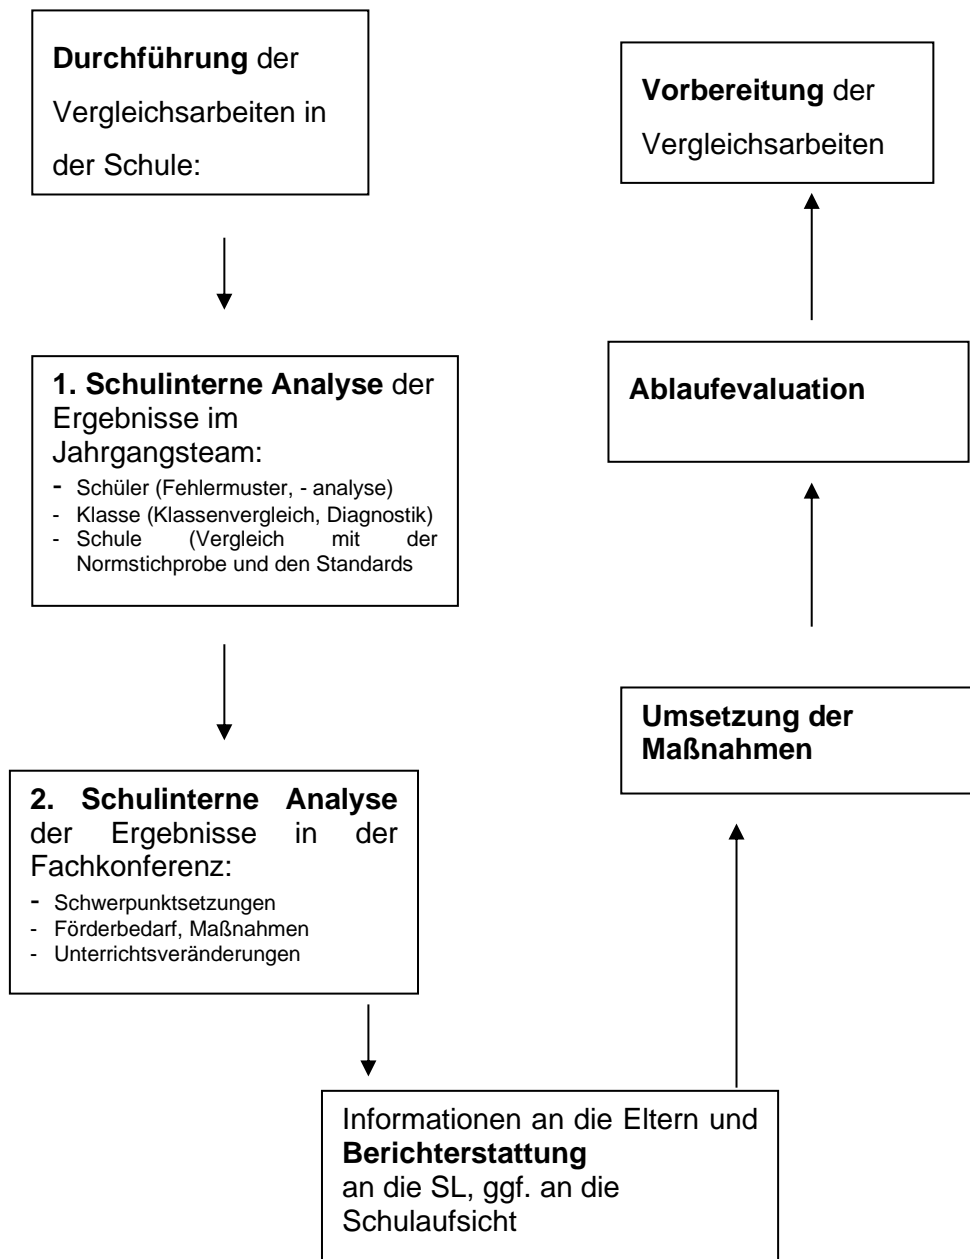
Durchführung der Vergleichsarbeiten in der Schule:

1. Schulinterne Analyse der Ergebnisse im Jahrgangsteam:
- Schüler (Fehlermuster, - analyse)
- Klasse (Klassenvergleich, Diagnostik)
- Schule (Vergleich mit der Normstichprobe und den Standards

2. Schulinterne Analyse der Ergebnisse in der Fachkonferenz:
- Schwerpunktsetzungen
- Förderbedarf, Maßnahmen
- Unterrichtsveränderungen

Informationen an die Eltern und Berichterstattung an die SL, ggf. an die Schulaufsicht

Umsetzung der Maßnahmen

Ablaufevaluation

Vorbereitung der Vergleichsarbeiten